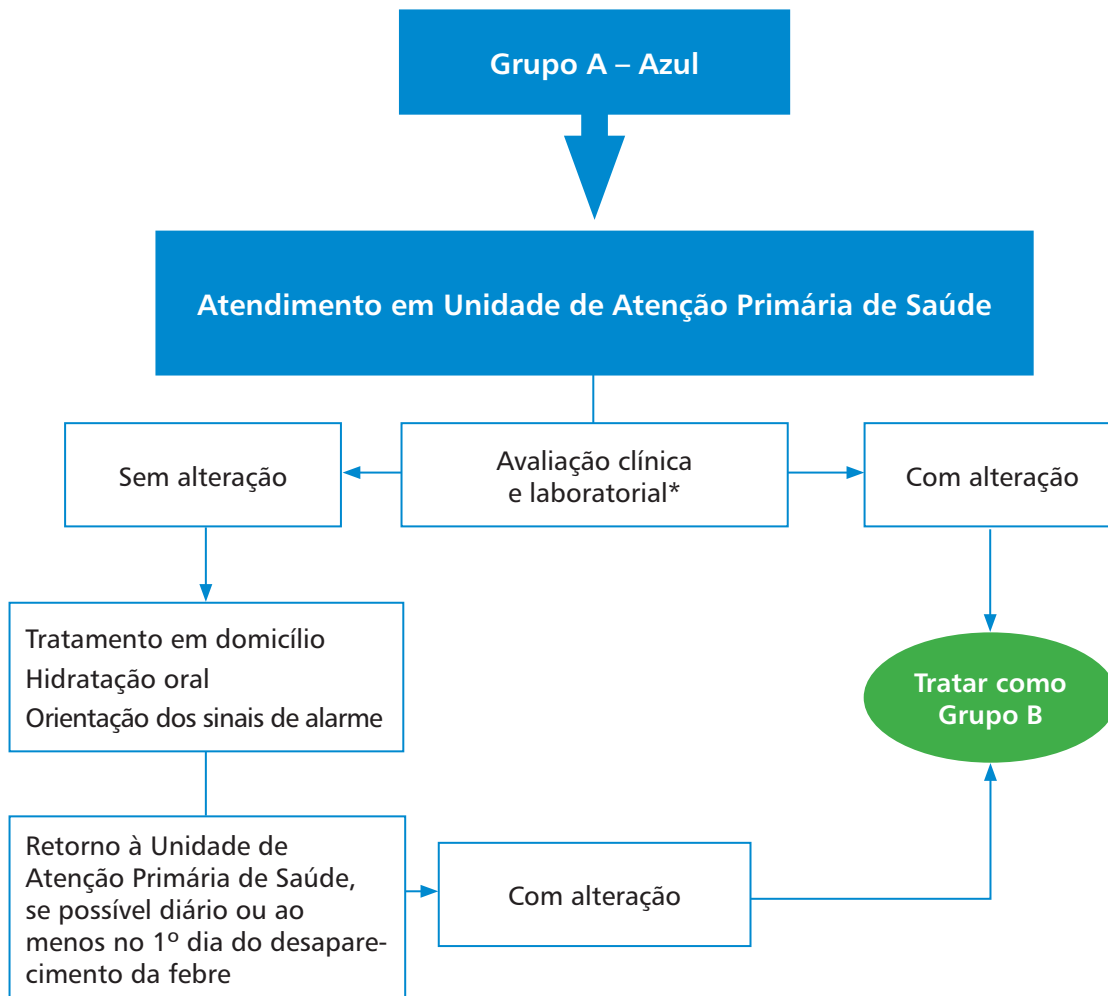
Grupo A – Azul

Atendimento em Unidade de Atenção Primária de Saúde

Sem alteração

Avaliação clínica e laboratorial*

Com alteração

Tratamento em domicílio
Hidratação oral
Orientação dos sinais de alarme

Tratar como Grupo B

Retorno à Unidade de Atenção Primária de Saúde, se possível diário ou ao menos no 1º dia do desaparecimento da febre

Com alteração